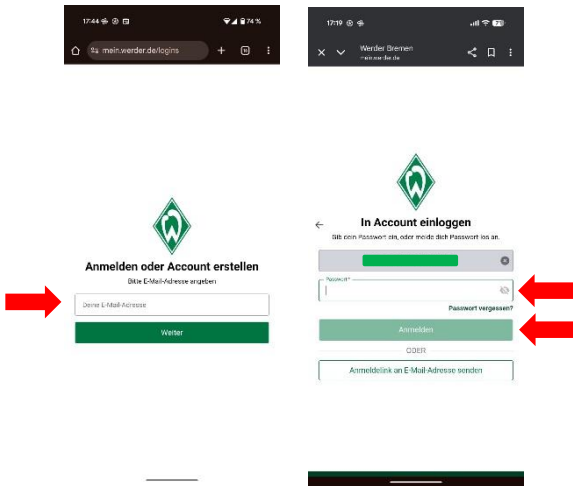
17:44 74 %

mein.werder.de/logins

Anmelden oder Account erstellen

Bitte E-Mail-Adresse angeben

Deine E-Mail-Adresse

Weiter

17:19

Werder Bremen
mein.werder.de

In Account einloggen

Gib dein Passwort ein, oder melde dich Passwort los an.

Passwort*

Passwort vergessen?

Anmelden

ODER

Anmeldelink an E-Mail-Adresse senden